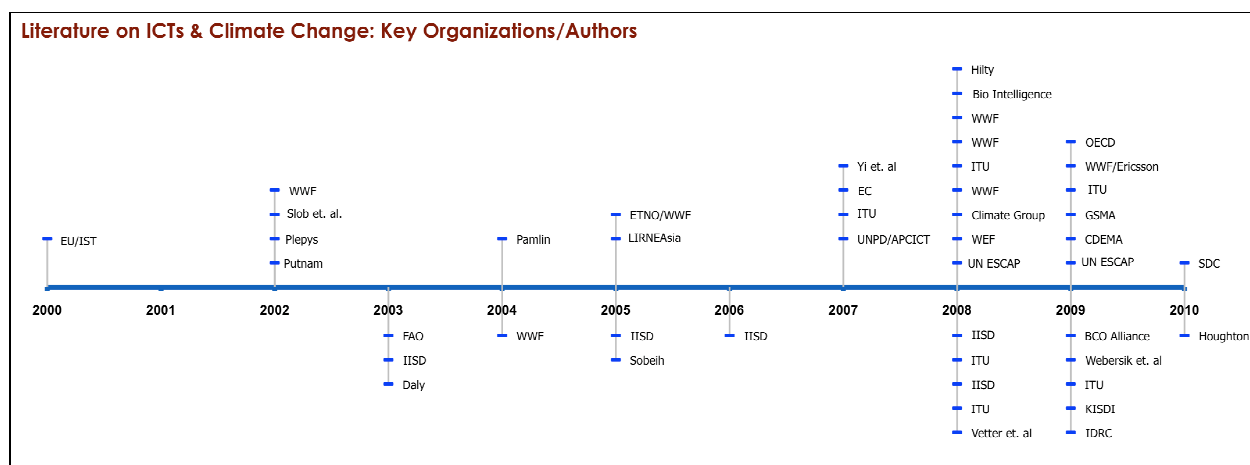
Literature on ICTs & Climate Change: Key Organizations/Authors

EU/IST

WWF
Slob et. al.
Plepys
Putnam

Pamlin

ETNO/WWF
LIRNEAsia

Yi et. al
EC
ITU
UNPD/APCICT

Hilty
Bio Intelligence
WWF
WWF
ITU
WWF
Climate Group
WEF
UN ESCAP

OECD
WWF/Ericsson
ITU
GSMA
CDEMA
UN ESCAP

SDC

2000
2001
2002
2003
2004
2005
2006
2007
2008
2009
2010

FAO
IISD
Daly

WWF

IISD
Sobeih

IISD

IISD
ITU
IISD
ITU
Vetter et. al

BCO Alliance
Webersik et. al
ITU
KISDI
IDRC

Houghton